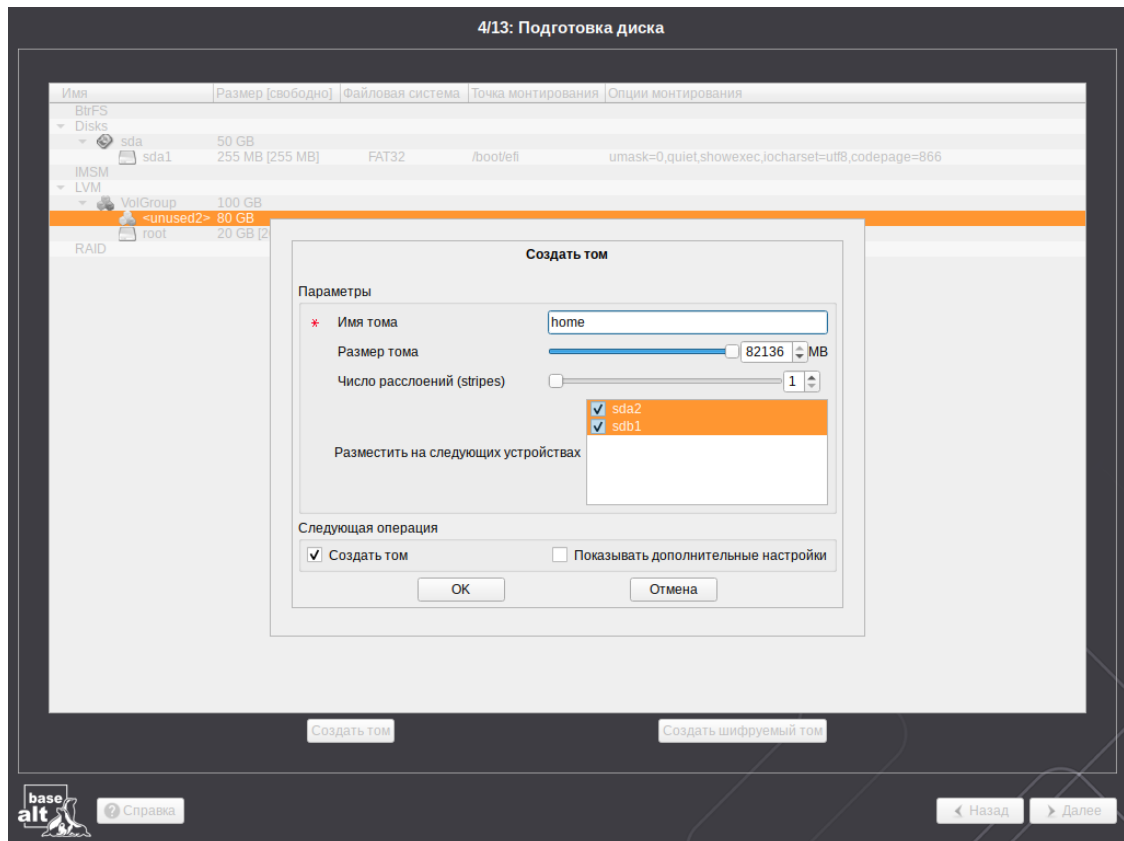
4/13: Подготовка диска

| Имя | Размер [свободно] | Файловая система | Точка монтирования | Опции монтирования |
|---|---|---|---|---|
| BtrFS | | | | |
| Disks | | | | |
| sda | 50 GB | | | |
| sda1 | 255 MB [255 MB] | FAT32 | /boot/efi | umask=0,quiet,showexec,iocharset=utf8,codepage=866 |
| IMSM | | | | |
| LVM | | | | |
| VolGroup | 100 GB | | | |
| <unused2> | 80 GB | | | |
| root | 20 GB [2 | | | |
| RAID | | | | |

Создать том

Параметры

* Имя тома home

Размер тома 82136 MB

Число расслоений (stripes) 1

Разместить на следующих устройствах
sda2
sdb1

Следующая операция

Создать том

Показывать дополнительные настройки

OK

Отмена

Создать том

Создать шифруемый том

base alt

Справка

Назад

Далее